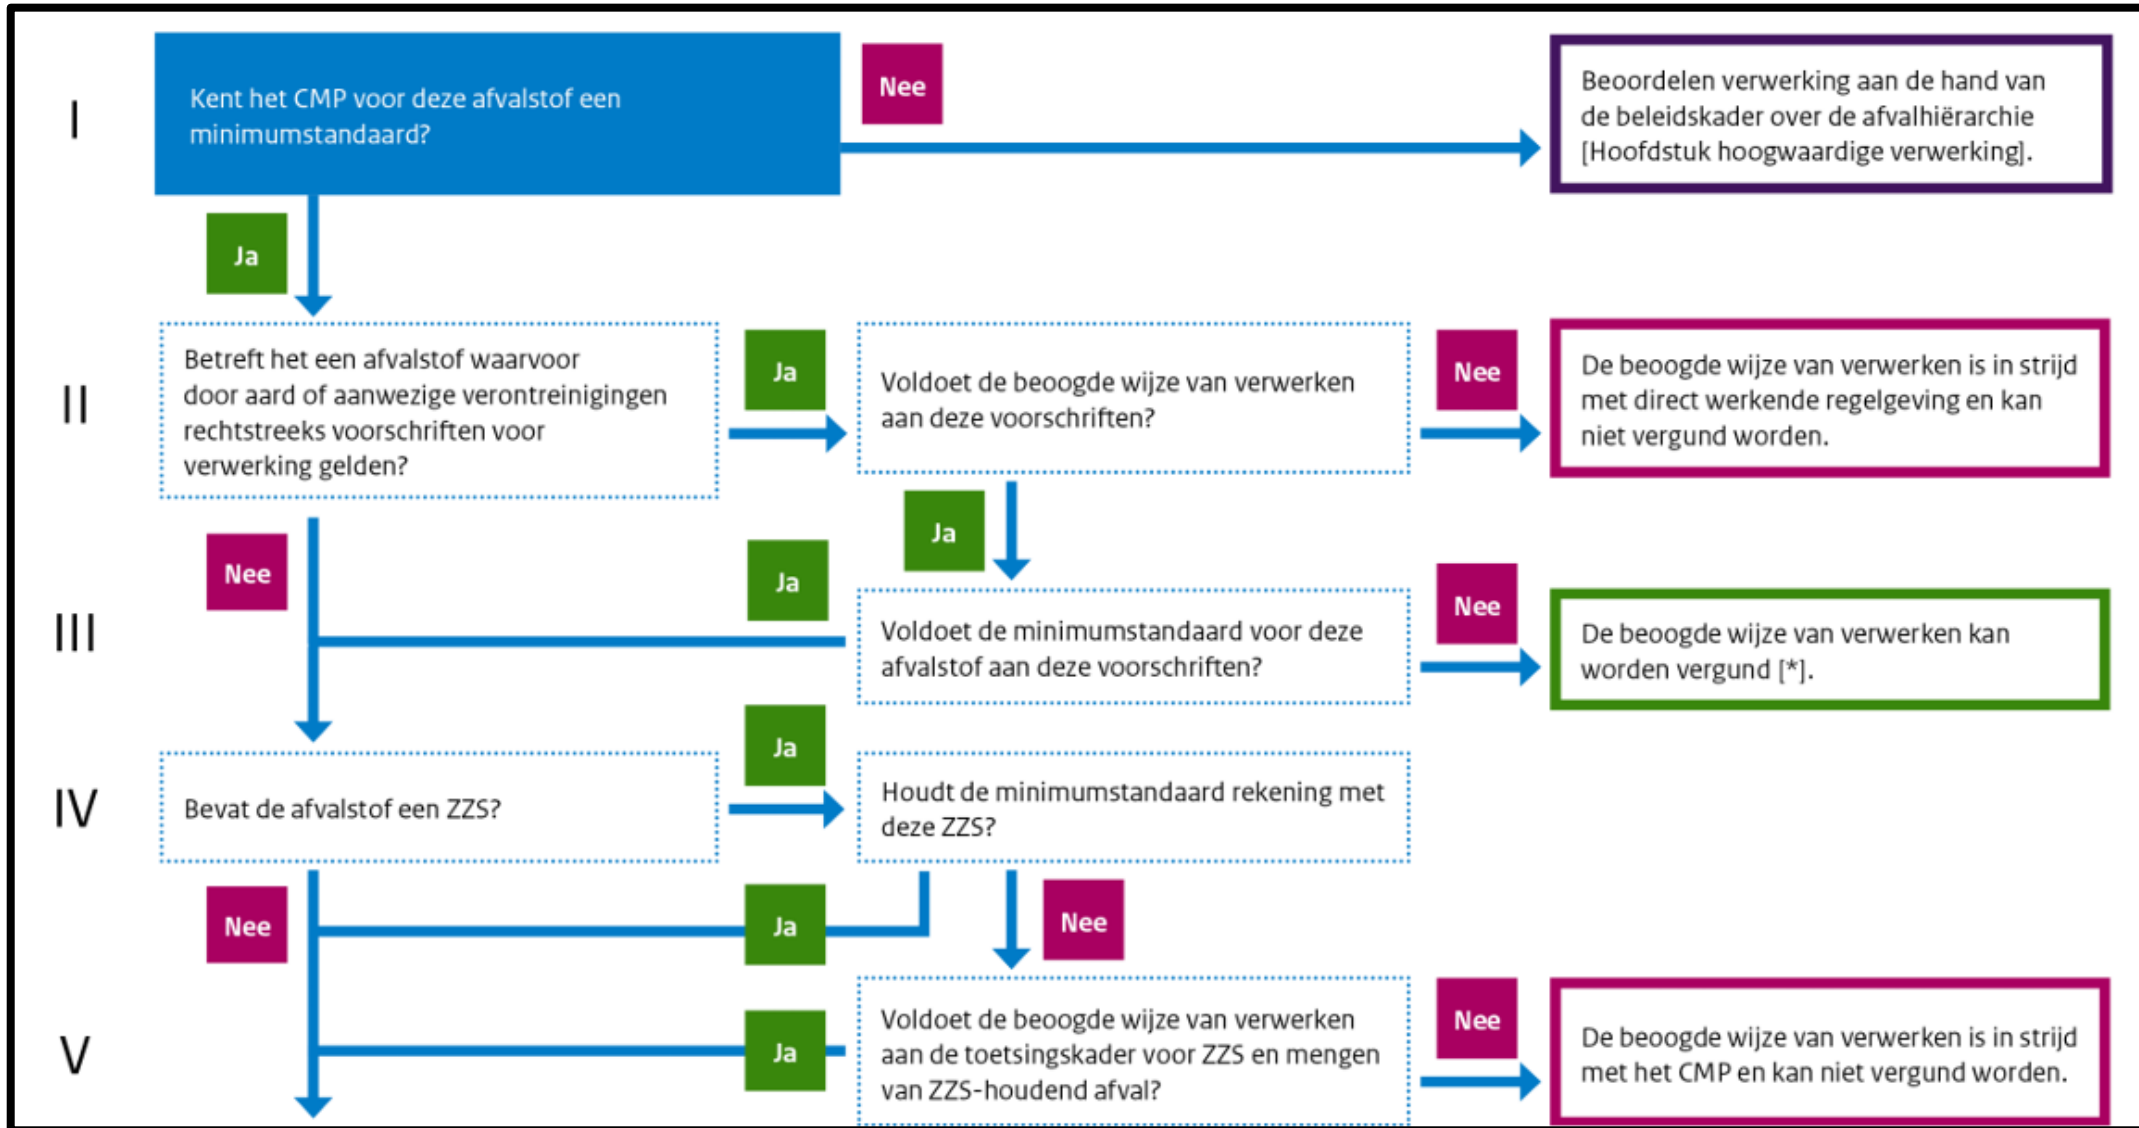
I

Kent het CMP voor deze afvalstof een minimumstandaard?

Nee

Beoordelen verwerking aan de hand van de beleidskader over de afvalhiërarchie [Hoofdstuk hoogwaardige verwerking].

Ja

II

Betreft het een afvalstof waarvoor door aard of aanwezige verontreinigingen rechtstreeks voorschriften voor verwerking gelden?

Ja

Voldoet de beoogde wijze van verwerken aan deze voorschriften?

Nee

De beoogde wijze van verwerken is in strijd met direct werkende regelgeving en kan niet vergund worden.

Ja

Nee

Ja

III

Voldoet de minimumstandaard voor deze afvalstof aan deze voorschriften?

Nee

De beoogde wijze van verwerken kan worden vergund [*].

IV

Bevat de afvalstof een ZZS?

Ja

Houdt de minimumstandaard rekening met deze ZZS?

Nee

Ja

Nee

V

Ja

Voldoet de beoogde wijze van verwerken aan de toetsingskader voor ZZS en mengen van ZZS-houdend afval?

Nee

De beoogde wijze van verwerken is in strijd met het CMP en kan niet vergund worden.